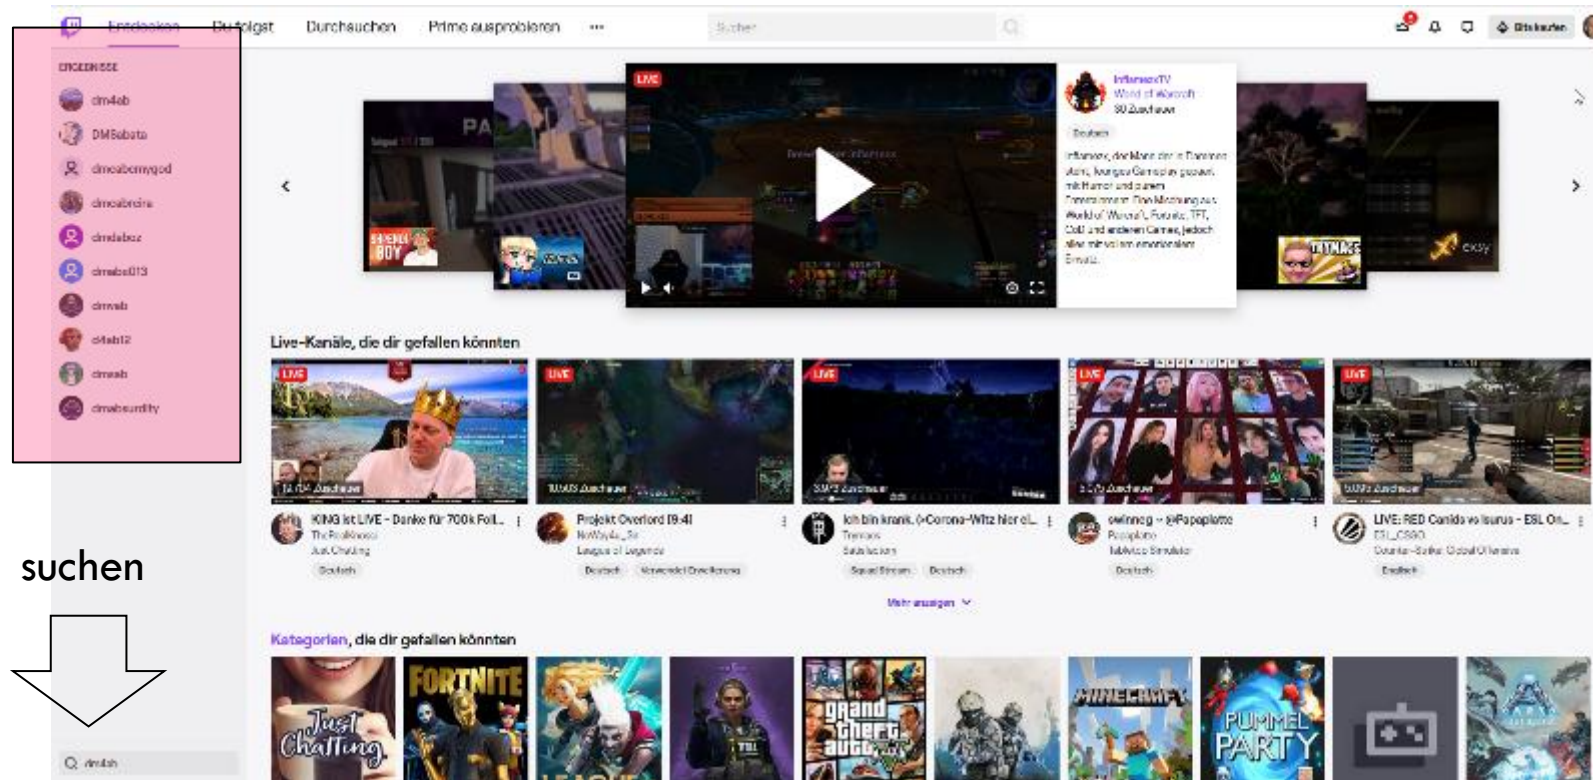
Entdecken Du folgst Durchsuchen Prime ausprobieren ··· Suchen

Bits kaufen

ERGEBNISSE
dm4eb
DMSabata
dmeabernygod
dmeabreira
dmdabcz
dmabs013
dmab
d4ab12
dmeab
dmabsurdity

suchen

dmab

LIVE

InflameeTV
World of Warcraft
80 Zuschauer
Deutsch
Inflamez, der Mann der in Dominos Mahl, lounges Gameplay gezeigt, mit Humor und puren Entertainment. Eine Mischung aus World of Warcraft, Fortnite, TFT, CoD und anderen Games, jedoch alles mit vollem emotionalen Einsatz.

Live-Kanäle, die dir gefallen könnten

LIVE
KING ist LIVE - Danke für 700k Foll...
Just Chatting
Deutsch

LIVE
Projekt Overlord [9.4]
League of Legends
Deutsch

LIVE
Ich bin krank. (+Corona-Witz hier ei...
Squad Stream Deutsch

LIVE
swinneg - @Papaplatte
Papaplatte
Deutsch

LIVE
LIVE: RED Canids vs Isurus - ESL On...
ESL_CSGO
Counter-Strike: Global Offensive
Englisch

Mehr anzeigen

Kategorien, die dir gefallen könnten

Just Chatting
FORTNITE
MINECRAFT
PUMMEL PARTY